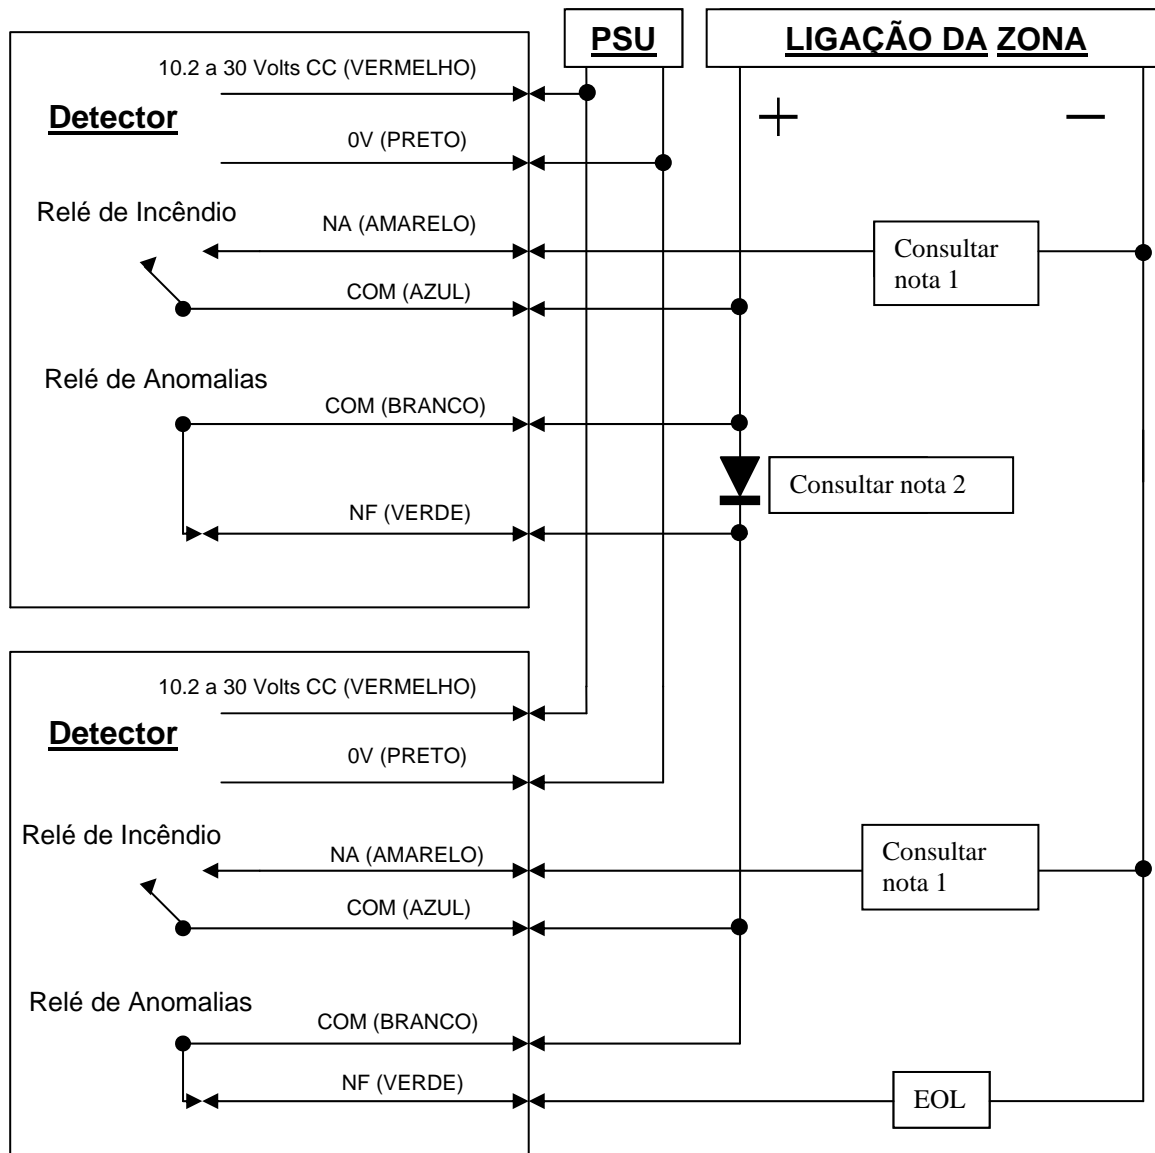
PSU

LIGAÇÃO DA ZONA

+

−

10.2 a 30 Volts CC (VERMELHO)

Detector

0V (PRETO)

Relé de Incêndio

NA (AMARELO)

Consultar nota 1

COM (AZUL)

Relé de Anomalias

COM (BRANCO)

Consultar nota 2

NF (VERDE)

10.2 a 30 Volts CC (VERMELHO)

Detector

0V (PRETO)

Relé de Incêndio

NA (AMARELO)

Consultar nota 1

COM (AZUL)

Relé de Anomalias

COM (BRANCO)

NF (VERDE)

EOL